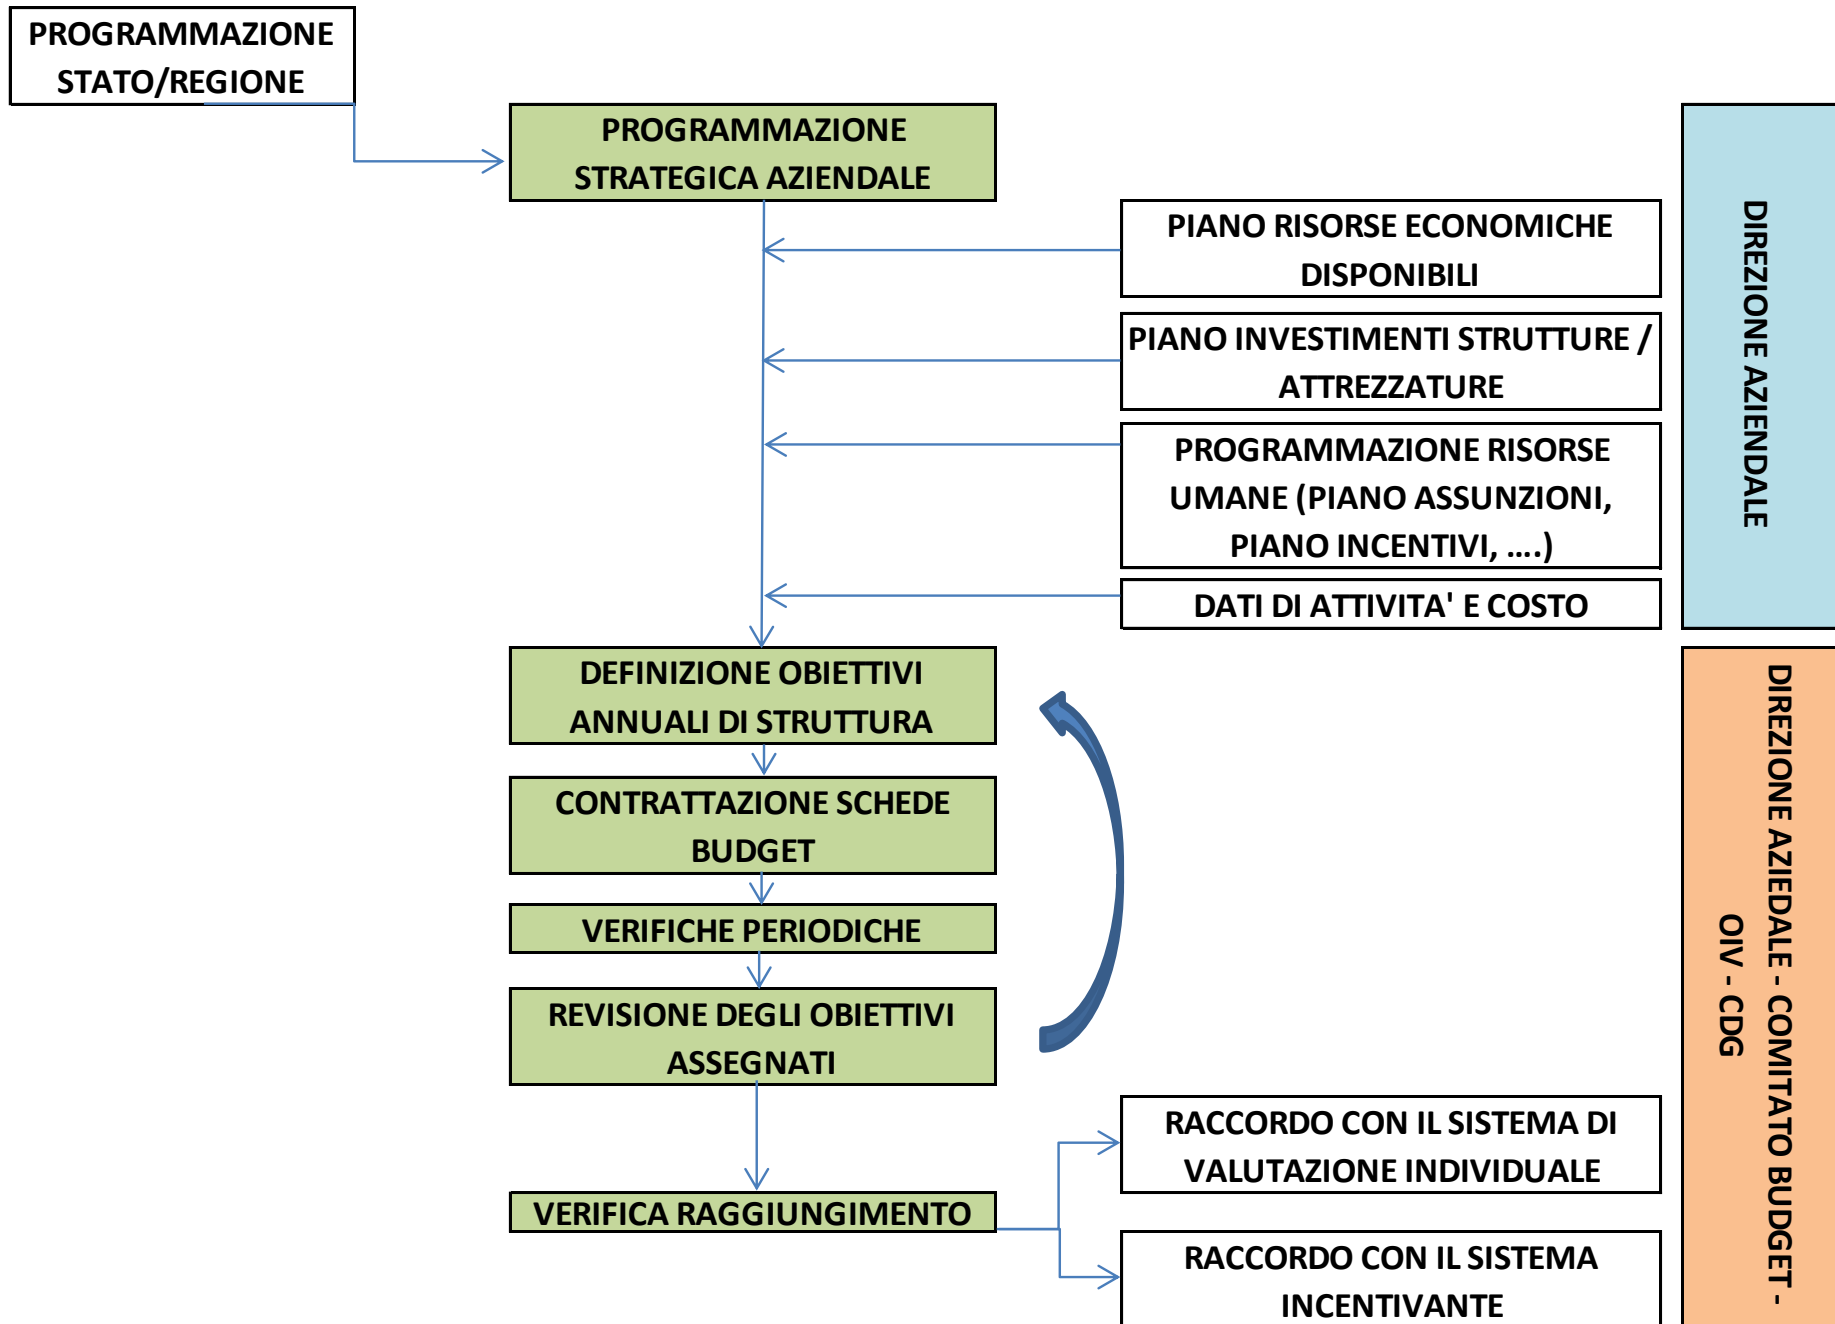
PROGRAMMAZIONE STATO/REGIONE

PROGRAMMAZIONE STRATEGICA AZIENDALE

PIANO RISORSE ECONOMICHE DISPONIBILI

PIANO INVESTIMENTI STRUTTURE / ATTREZZATURE

PROGRAMMAZIONE RISORSE UMANE (PIANO ASSUNZIONI, PIANO INCENTIVI, ....)

DATI DI ATTIVITA' E COSTO

DIREZIONE AZIENDALE

DEFINIZIONE OBIETTIVI ANNUALI DI STRUTTURA

CONTRATTAZIONE SCHEDE BUDGET

VERIFICHE PERIODICHE

REVISIONE DEGLI OBIETTIVI ASSEGNATI

VERIFICA RAGGIUNGIMENTO

RACCORDO CON IL SISTEMA DI VALUTAZIONE INDIVIDUALE

RACCORDO CON IL SISTEMA INCENTIVANTE

DIREZIONE AZIEDALE - COMITATO BUDGET - OIV - CDG